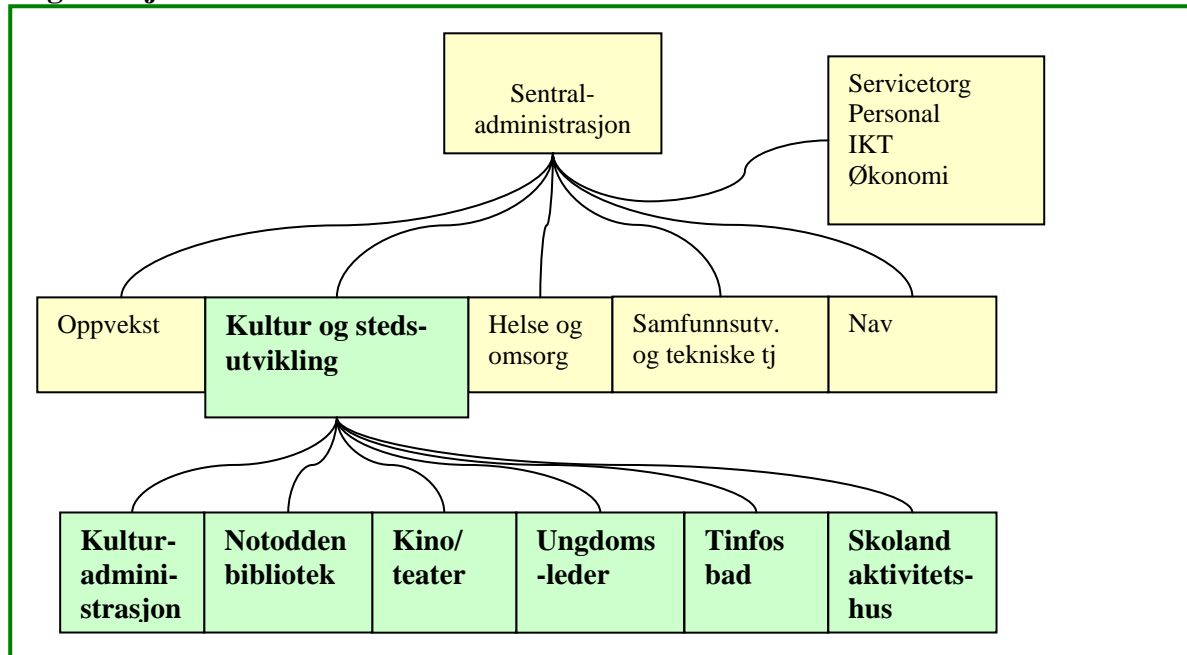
Sentral-administrasjon

Servicetorg
Personal
IKT
Økonomi

Oppvekst

**Kultur og steds-utvikling**

Helse og omsorg

Samfunnsutv. og tekniske tj

Nav

**Kultur-admini-strasjon**

**Notodden bibliotek**

**Kino/ teater**

**Ungdoms -leder**

**Tinfos bad**

**Skoland aktivitets-hus**